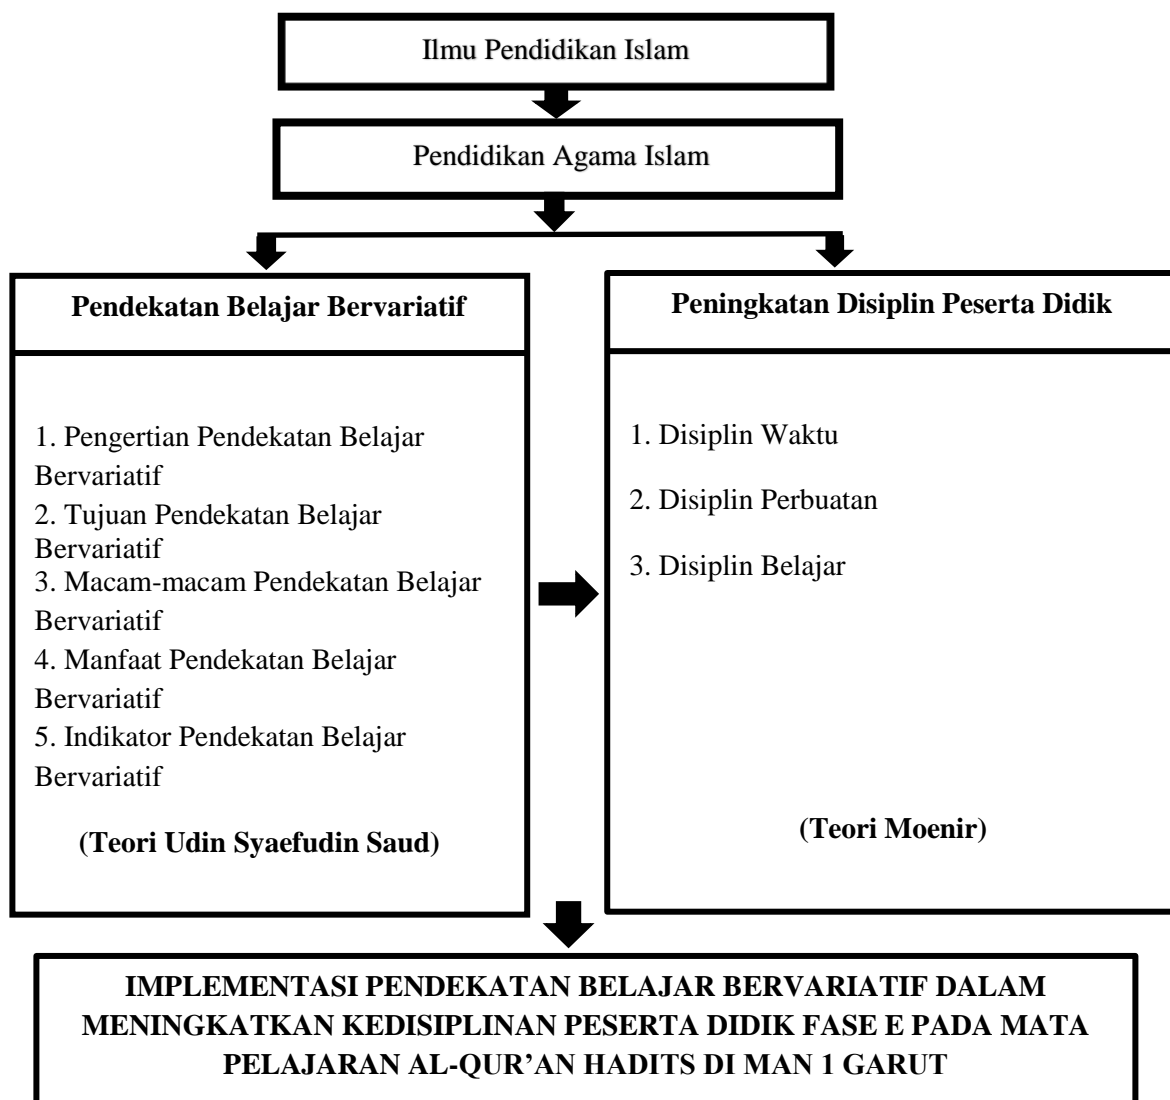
Ilmu Pendidikan Islam

Pendidikan Agama Islam

**Pendekatan Belajar Bervariatif**

1. Pengertian Pendekatan Belajar Bervariatif
2. Tujuan Pendekatan Belajar Bervariatif
3. Macam-macam Pendekatan Belajar Bervariatif
4. Manfaat Pendekatan Belajar Bervariatif
5. Indikator Pendekatan Belajar Bervariatif

**(Teori Udin Syaefudin Saud)**

**Peningkatan Disiplin Peserta Didik**

1. Disiplin Waktu
2. Disiplin Perbuatan
3. Disiplin Belajar

**(Teori Moenir)**

**IMPLEMENTASI PENDEKATAN BELAJAR BERVARIATIF DALAM MENINGKATKAN KEDISIPLINAN PESERTA DIDIK FASE E PADA MATA PELAJARAN AL-QUR'AN HADITS DI MAN 1 GARUT**